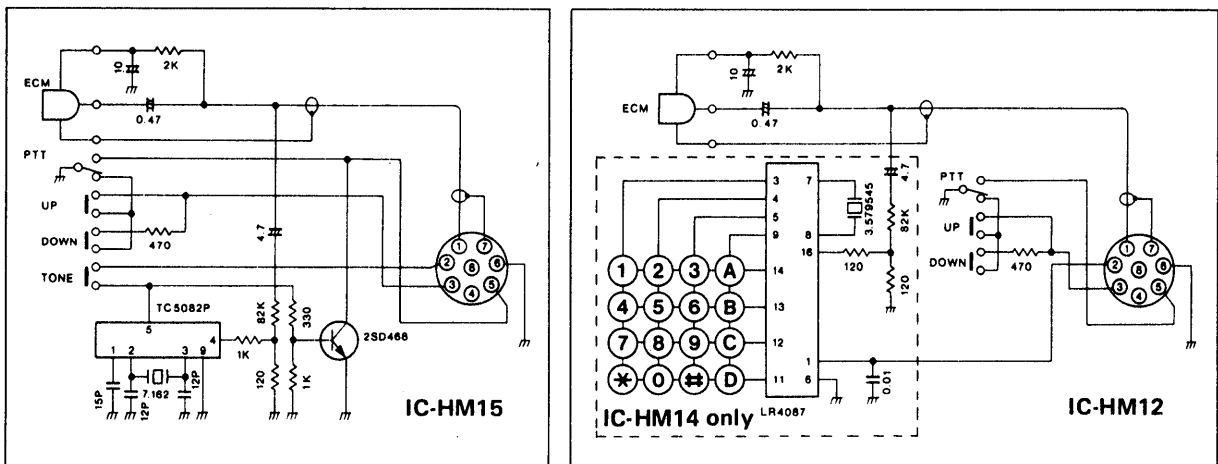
ECM
10
2K
0.47
PTT
UP
DOWN
470
4.7
TONE
TC5082P
5
4
1K
82K
330
2SD468
1 2
3 9
7.162
15P
12P
12P
120
1K
1 2 3 4 5 6 7 8
IC-HM15

ECM
10
2K
0.47
4.7
82K
3.579545
3 7
4
5
9 8
16
120
120
14
13
12
11 6
1
0.01
1 2 3 A
4 5 6 B
7 8 9 C
$*$ 0 # D
PTT
UP
DOWN
470
1 2 3 4 5 6 7 8
IC-HM14 only
LR4087
IC-HM12